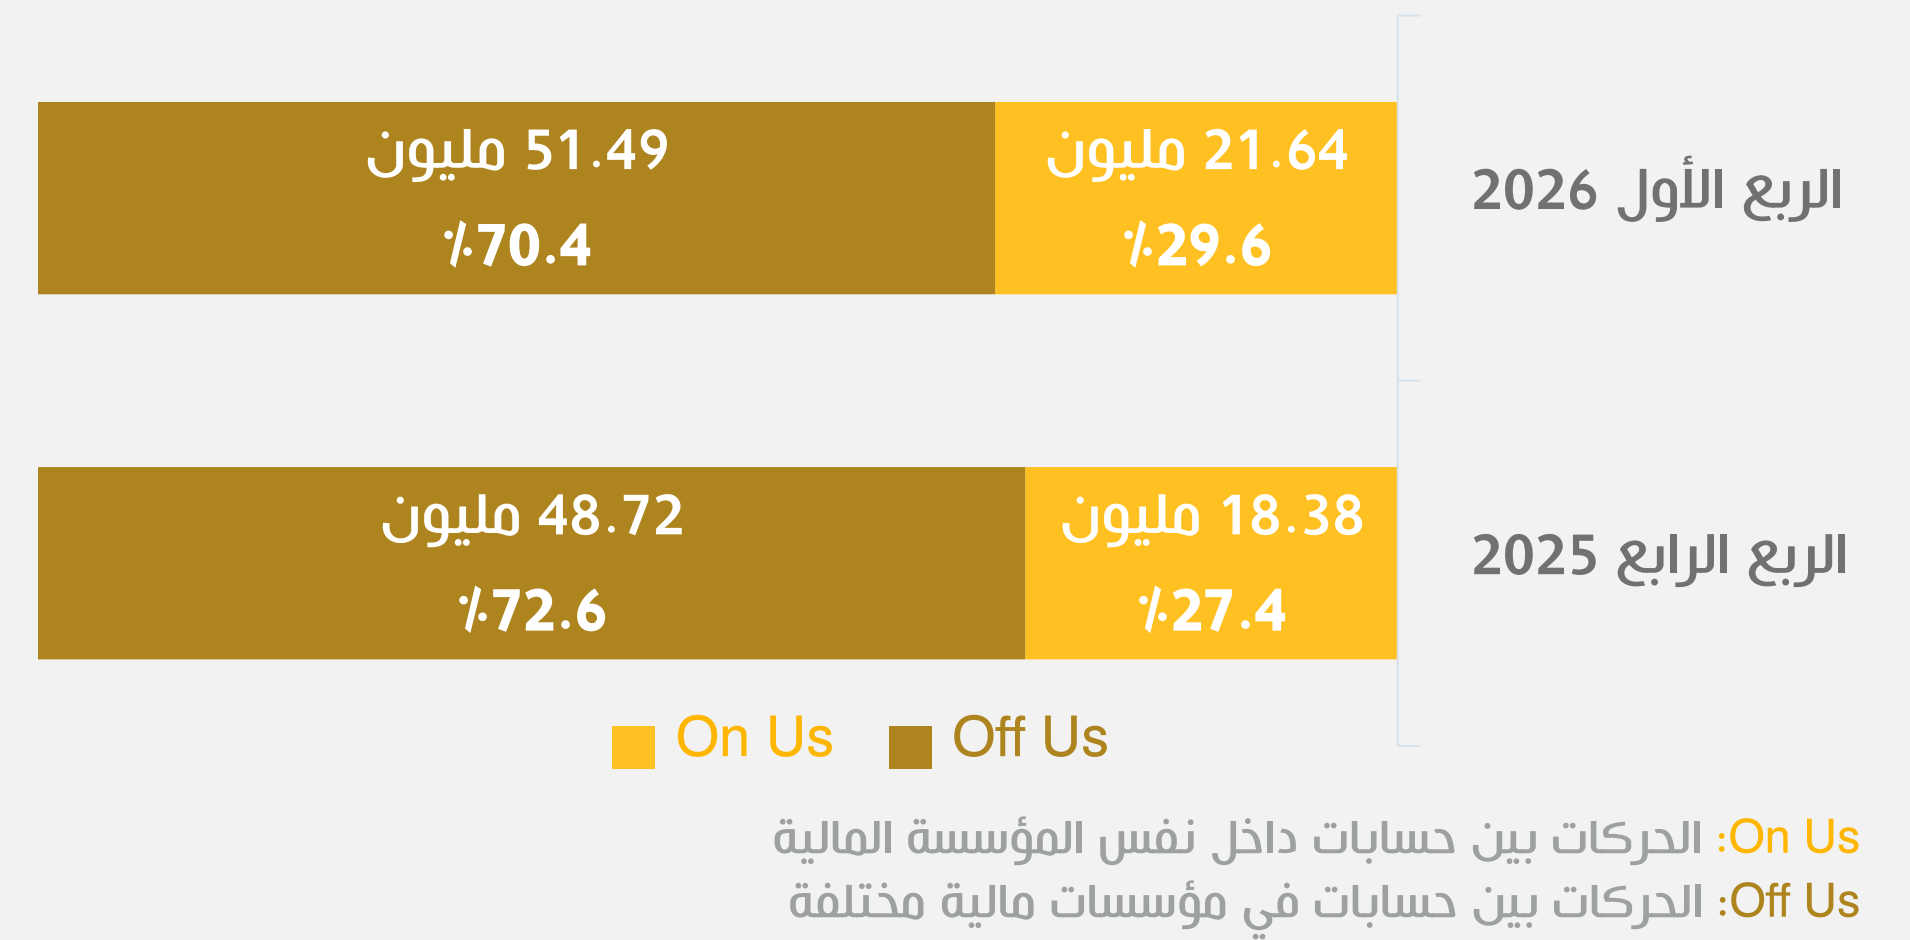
الربع الأول 2026

21.64 مليون
29.6٪

51.49 مليون
70.4٪

الربع الرابع 2025

18.38 مليون
27.4٪

48.72 مليون
72.6٪

On Us   Off Us

On Us: الحركات بين حسابات داخل نفس المؤسسة المالية
Off Us: الحركات بين حسابات في مؤسسات مالية مختلفة